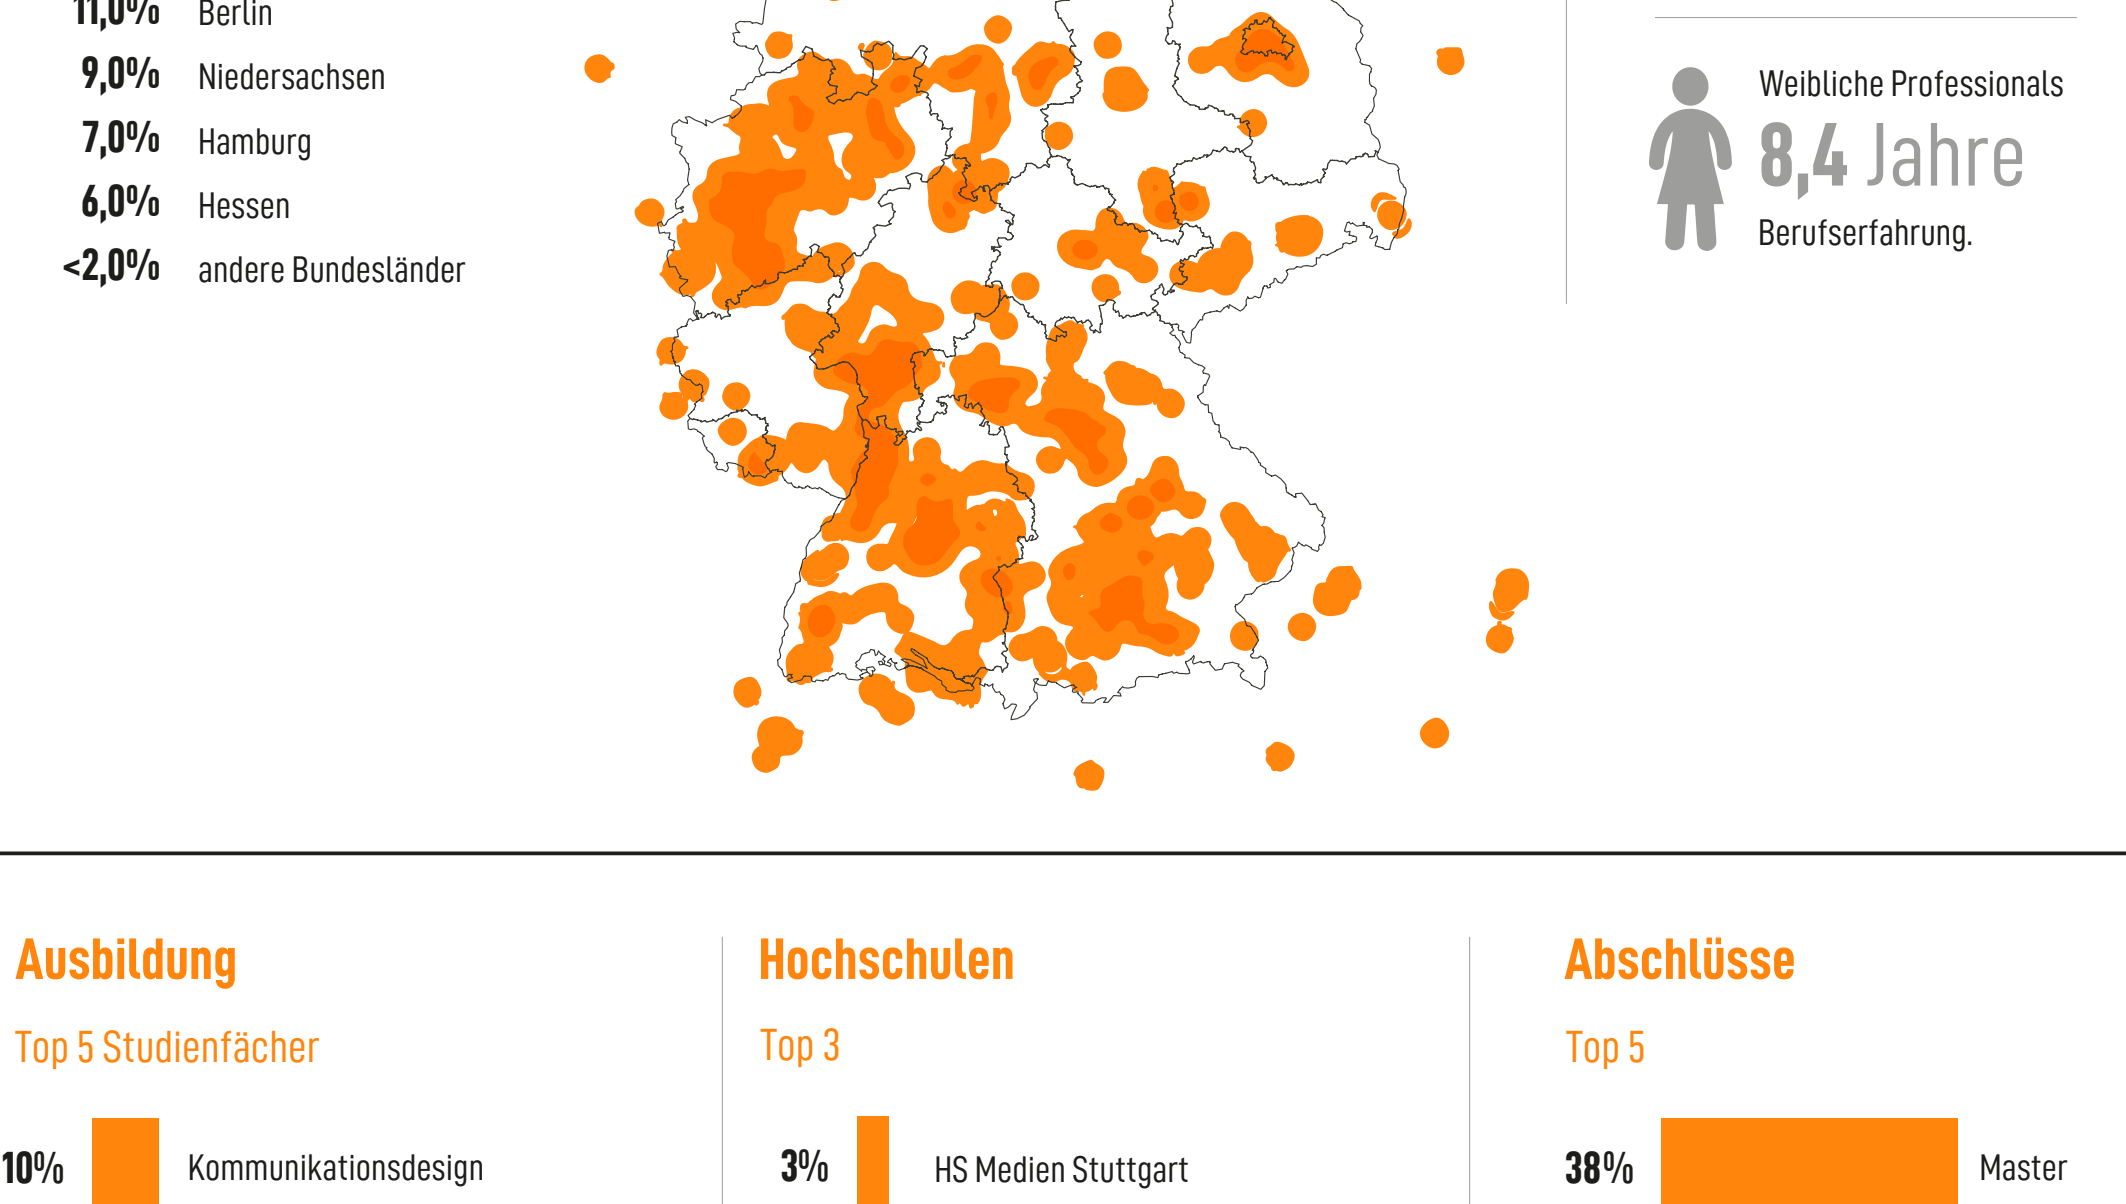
11,0% Berlin
9,0% Niedersachsen
7,0% Hamburg
6,0% Hessen
<2,0% andere Bundesländer

Weibliche Professionals
8,4 Jahre
Berufserfahrung.

Ausbildung
Top 5 Studienfächer
10% Kommunikationsdesign

Hochschulen
Top 3
3% HS Medien Stuttgart

Abschlüsse
Top 5
38% Master